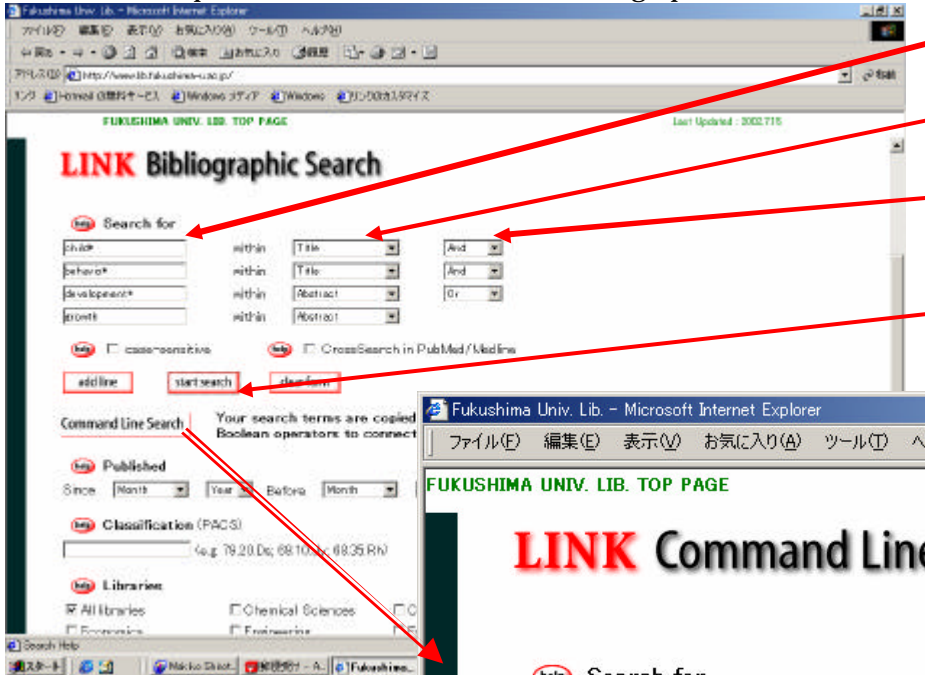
Fukushima Univ. Lib. - Microsoft Internet Explorer
ファイル(F) 編集(E) 表示(V) お気に入り(A) ツール(T) ヘルプ(H)
アドレス(D) http://www.lib.fukushima-u.ac.jp/
FUKUSHIMA UNIV. LIB. TOP PAGE
Last Updated : 2002.7.15

LINK Bibliographic Search

help Search for

| child* | within | Title | And |
|---|---|---|---|
| behavio* | within | Title | And |
| development* | within | Abstract | Or |
| growth | within | Abstract | |

help ☐ case-sensitive help ☐ CrossSearch in PubMed/Medline

add line start search clear form

Command Line Search

Your search terms are copied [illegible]
Boolean operators to connect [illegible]

help Published
Since Month Year Before Month

help Classification (PACS)
(e.g. 79.20.Ds; 68.10.-j; 68.35.Rh)

help Libraries
☑ All libraries ☐ Chemical Sciences ☐ C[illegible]
☐ Economics ☐ Engineering

Search Help
スタート Naoko Shiot... Fukushima...

Fukushima Univ. Lib. - Microsoft Internet Explorer
ファイル(F) 編集(E) 表示(V) お気に入り(A) ツール(T) ヘ
FUKUSHIMA UNIV. LIB. TOP PAGE

LINK Command Line

help Search for